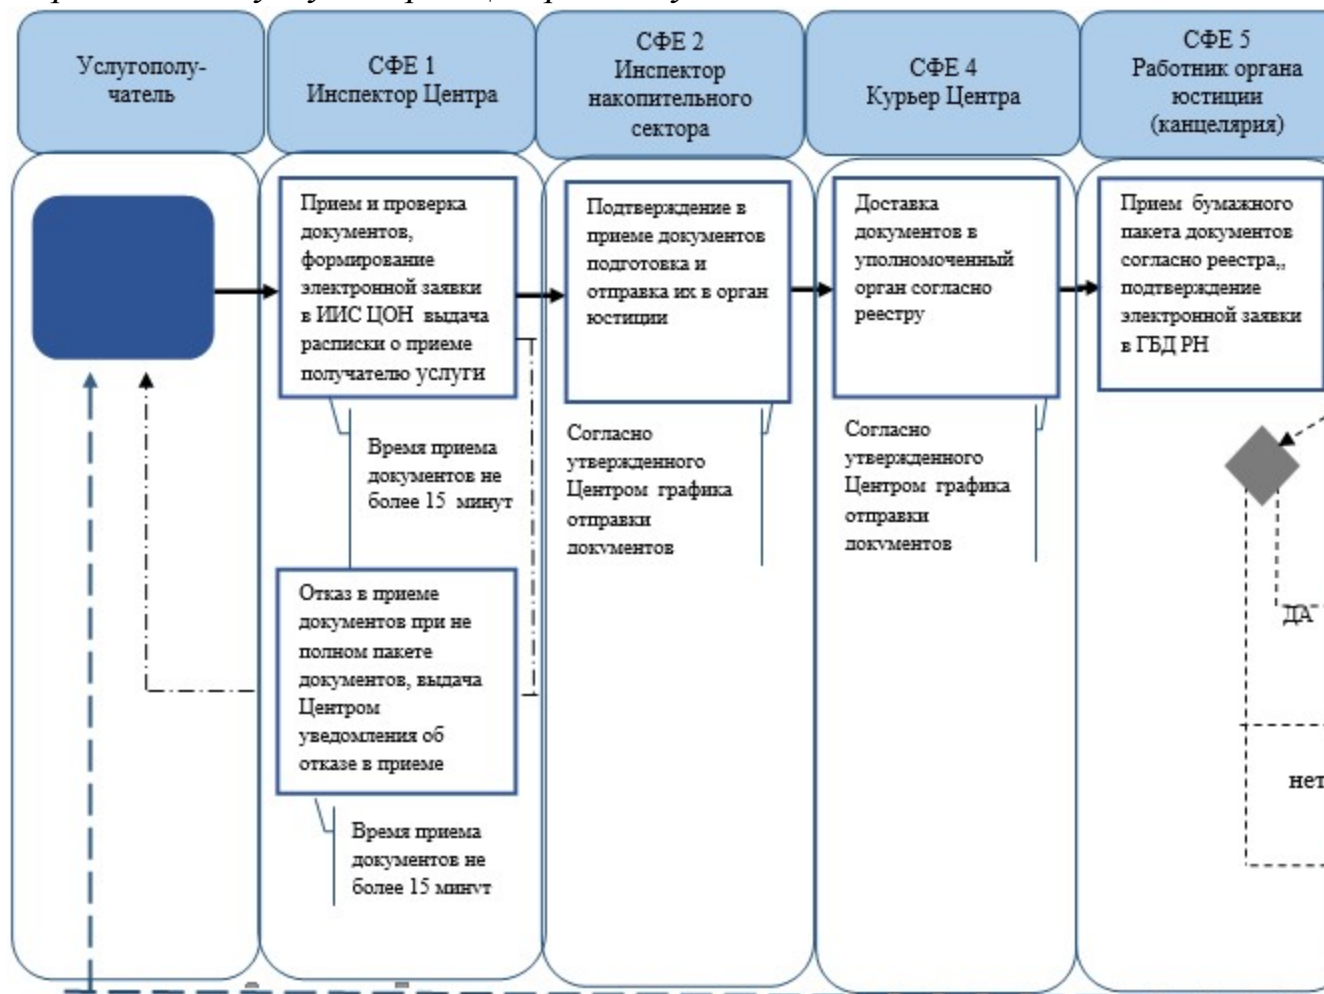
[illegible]

Услугополучатель

СФЕ 1
Инспектор Центра

СФЕ 2
Инспектор накопительного сектора

СФЕ 4
Курьер Центра

СФЕ 5
Работник органа юстиции (канцелярия)

Прием и проверка документов, формирование электронной заявки в ИИС ЦОН выдача расписки о приеме получателю услуги

Подтверждение в приеме документов подготовка и отправка их в орган юстиции

Доставка документов в уполномоченный орган согласно реестру

Прием бумажного пакета документов согласно реестра,, подтверждение электронной заявки в ГБД РН

Время приема документов не более 15 минут

Согласно утвержденного Центром графика отправки документов

Согласно утвержденного Центром графика отправки документов

ДА

Отказ в приеме документов при не полном пакете документов, выдача Центром уведомления об отказе в приеме

нет

Время приема документов не более 15 минут